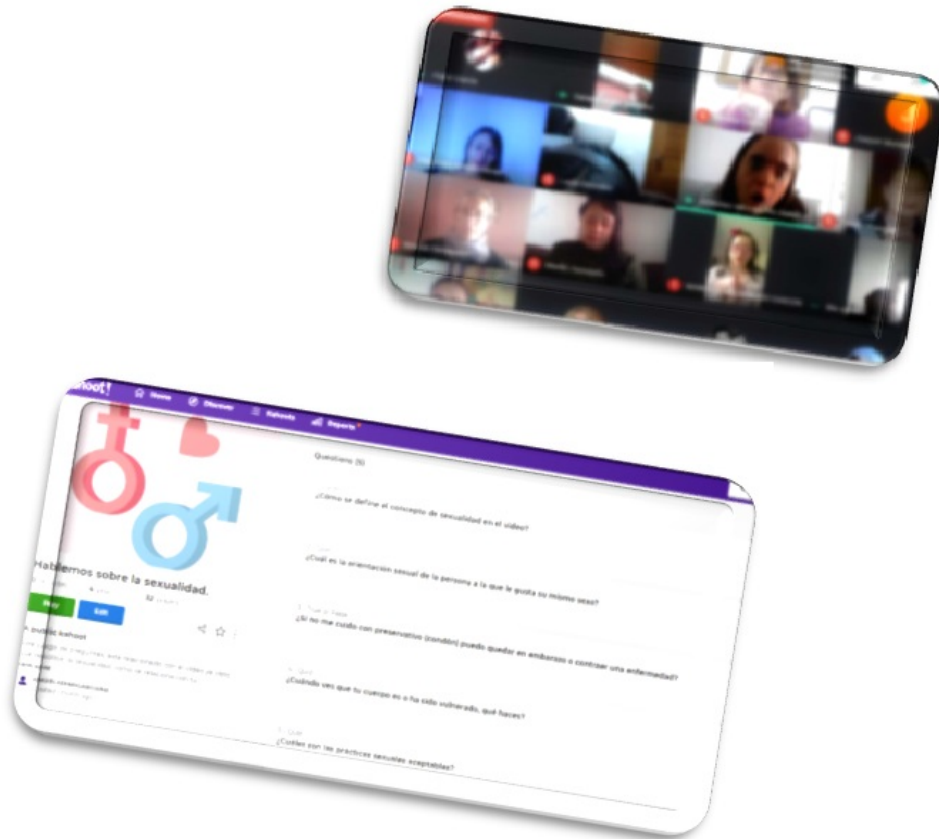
hoot!
Home
Discover
Kahoots
Reports

Hablemos sobre la sexualidad.
Play
Edit
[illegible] kahoot

Questions (5)

¿Cómo se define el concepto de sexualidad en el video?

¿Cuál es la orientación sexual de la persona a la que le gusta su mismo sexo?

3 - True or false
¿Si no me cuido con preservativo (condón) puedo quedar en embarazo o contraer una enfermedad?

4 - Quiz
¿Cuándo ves que tu cuerpo es o ha sido vulnerado, qué haces?

5 - Quiz
¿Cuáles son las prácticas sexuales aceptables?